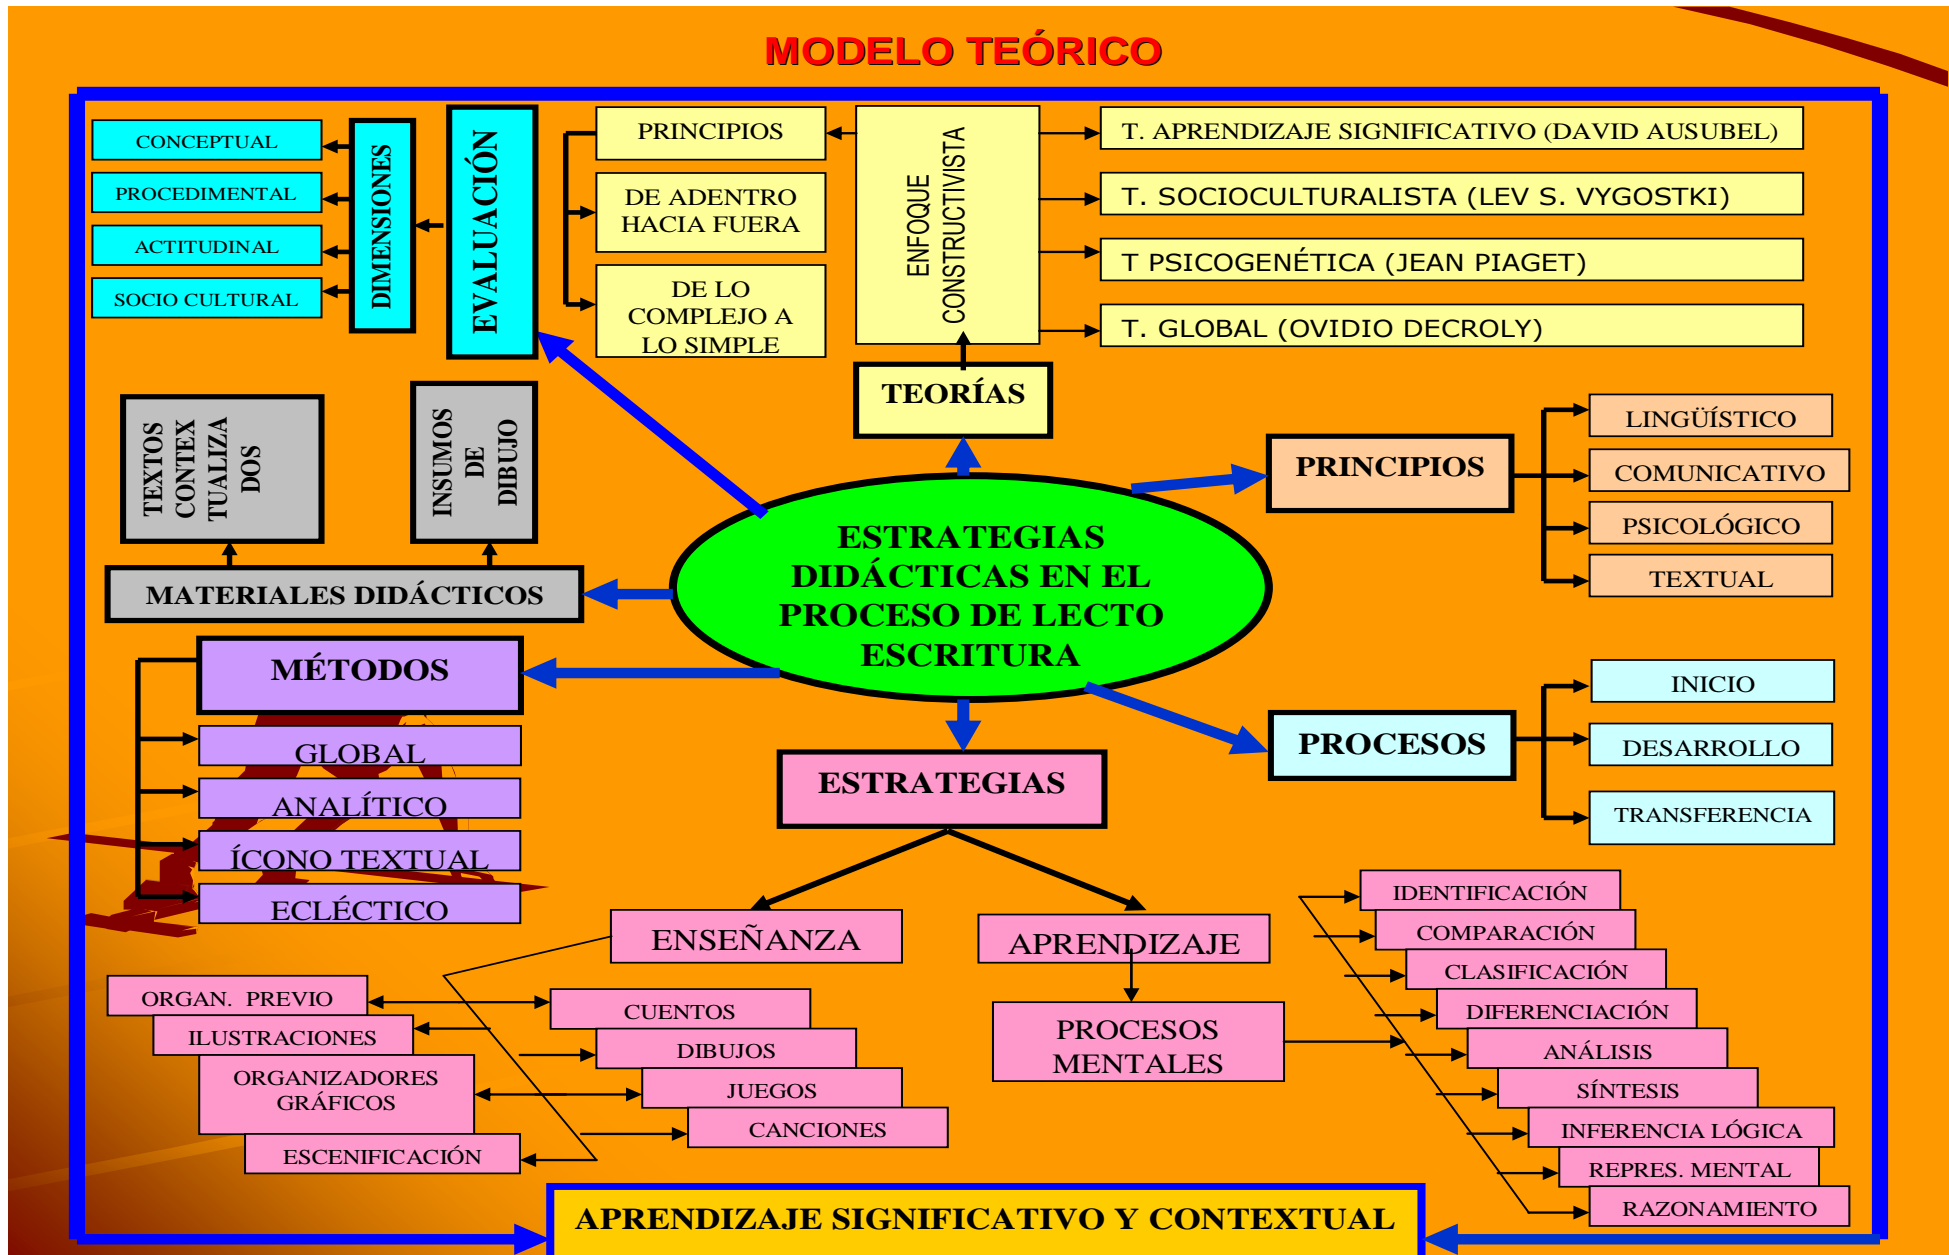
MODELO TEÓRICO

CONCEPTUAL
PROCEDIMENTAL
ACTITUDINAL
SOCIO CULTURAL

DIMENSIONES

EVALUACIÓN

PRINCIPIOS
DE ADENTRO HACIA FUERA
DE LO COMPLEJO A LO SIMPLE

ENFOQUE CONSTRUCTIVISTA

T. APRENDIZAJE SIGNIFICATIVO (DAVID AUSUBEL)
T. SOCIOCULTURALISTA (LEV S. VYGOSTKI)
T PSICOGENÉTICA (JEAN PIAGET)
T. GLOBAL (OVIDIO DECROLY)

TEORÍAS

TEXTOS CONTEX TUALIZA DOS

INSUMOS DE DIBUJO

MATERIALES DIDÁCTICOS

ESTRATEGIAS DIDÁCTICAS EN EL PROCESO DE LECTO ESCRITURA

PRINCIPIOS
LINGÜÍSTICO
COMUNICATIVO
PSICOLÓGICO
TEXTUAL

MÉTODOS
GLOBAL
ANALÍTICO
ÍCONO TEXTUAL
ECLÉCTICO

PROCESOS
INICIO
DESARROLLO
TRANSFERENCIA

ESTRATEGIAS

ENSEÑANZA
APRENDIZAJE

ORGAN. PREVIO
ILUSTRACIONES
ORGANIZADORES GRÁFICOS
ESCENIFICACIÓN

CUENTOS
DIBUJOS
JUEGOS
CANCIONES

PROCESOS MENTALES

IDENTIFICACIÓN
COMPARACIÓN
CLASIFICACIÓN
DIFERENCIACIÓN
ANÁLISIS
SÍNTESIS
INFERENCIA LÓGICA
REPRES. MENTAL
RAZONAMIENTO

APRENDIZAJE SIGNIFICATIVO Y CONTEXTUAL